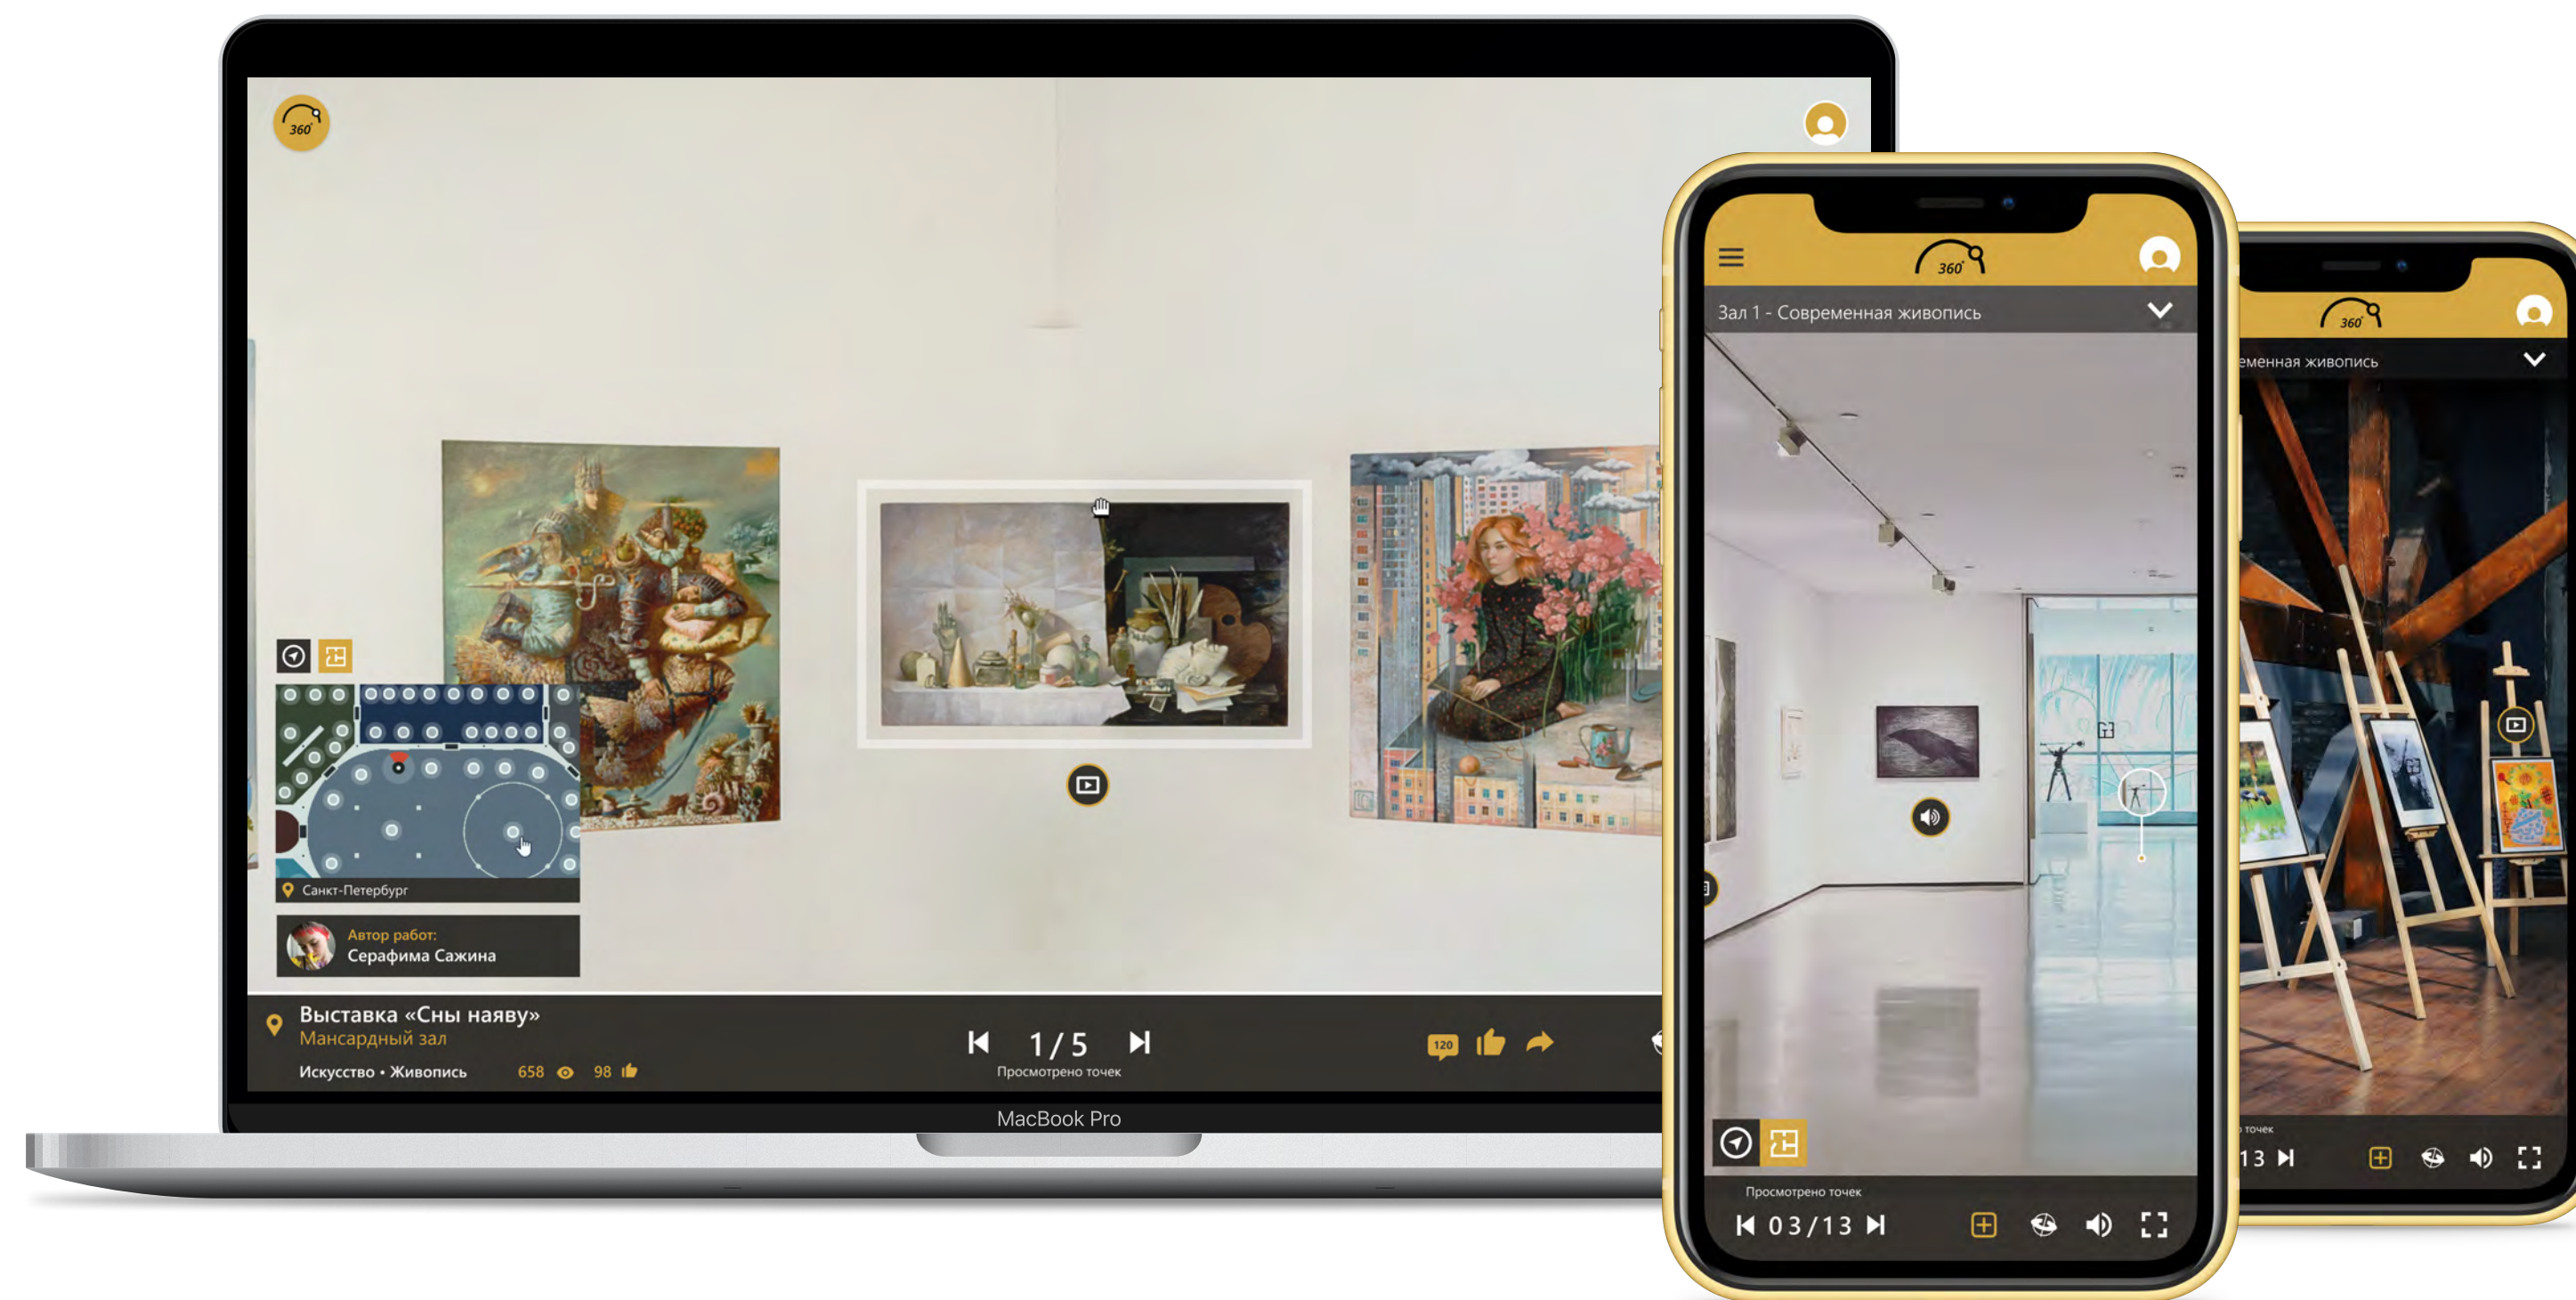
360°

Санкт-Петербург

Автор работ:
Серафима Сажина

Выставка «Сны наяву»
Мансардный зал
Искусство • Живопись 658 98

1 / 5
Просмотрено точек

120

MacBook Pro

360°

Зал 1 - Современная живопись

Просмотрено точек
03/13

360°

еменная живопись

точек
13